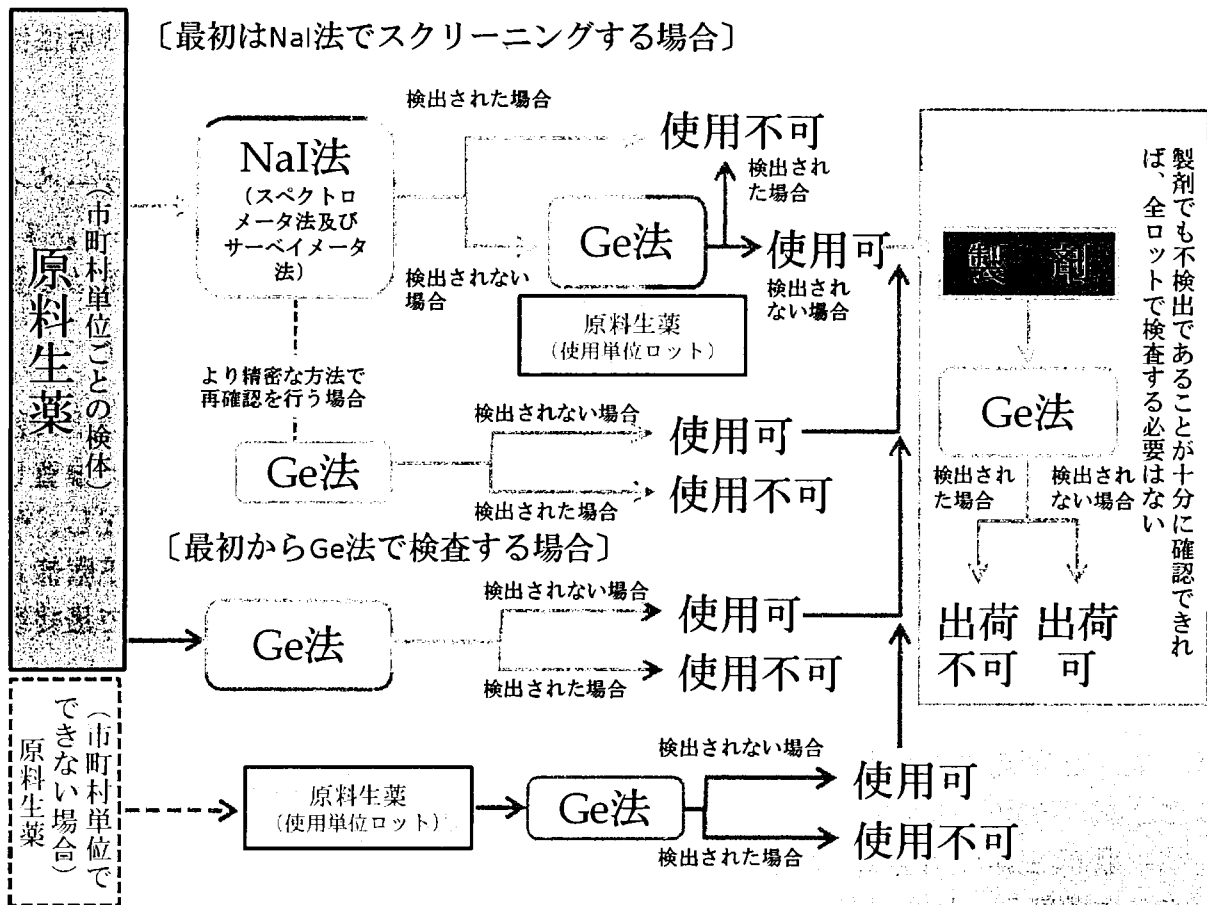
原料生薬
（市町村単位ごとの検体）

〔最初はNaI法でスクリーニングする場合〕

NaI法
（スペクトロメータ法及びサーベイメータ法）

検出された場合
使用不可

検出されない場合
Ge法

検出された場合
使用不可

検出されない場合
使用可

原料生薬
（使用単位ロット）

より精密な方法で再確認を行う場合

Ge法

検出されない場合
使用可

検出された場合
使用不可

〔最初からGe法で検査する場合〕

Ge法

検出されない場合
使用可

検出された場合
使用不可

原料生薬
（市町村単位でできない場合）

原料生薬
（使用単位ロット）

Ge法

検出されない場合
使用可

検出された場合
使用不可

製剤

Ge法

検出された場合
出荷不可

検出されない場合
出荷可

製剤でも不検出であることが十分に確認できれば、全ロットで検査する必要はない